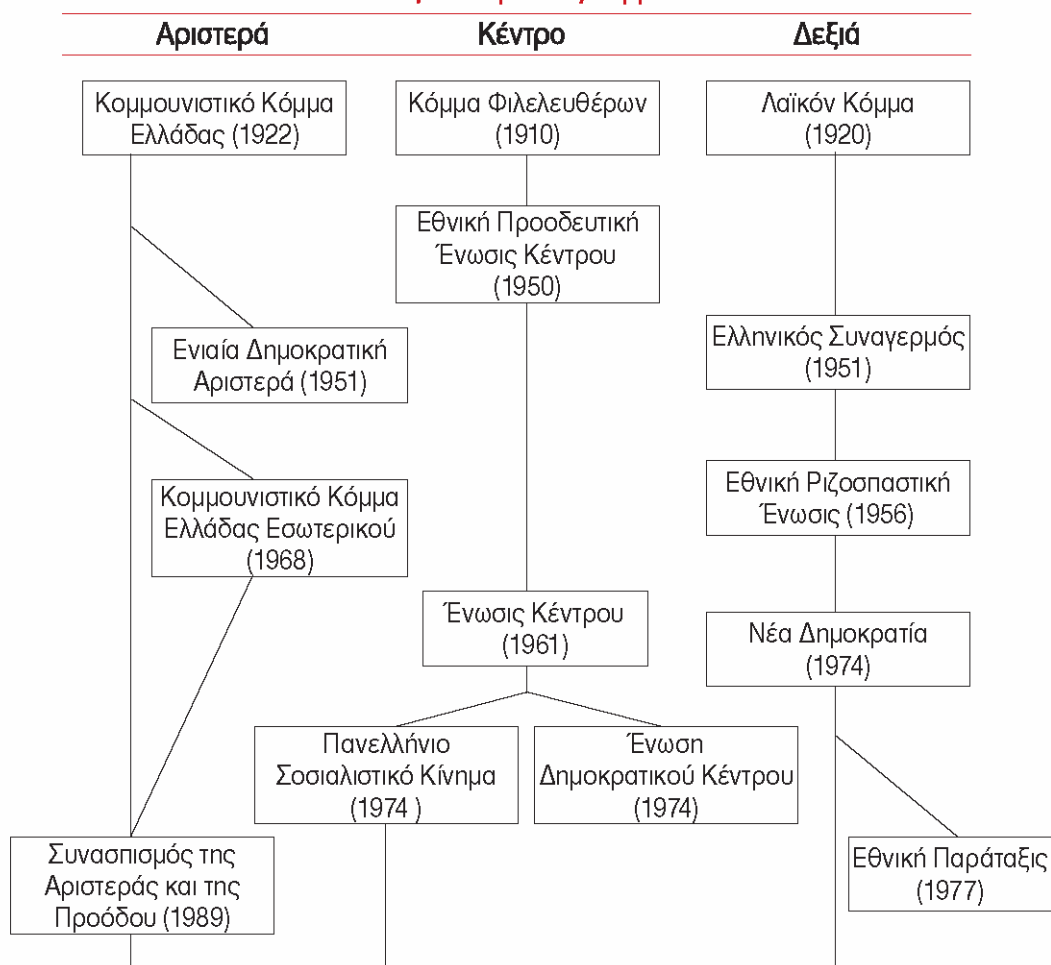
Αριστερά

Κέντρο

Δεξιά

Κομμουνιστικό Κόμμα Ελλάδας (1922)

Κόμμα Φιλελευθέρων (1910)

Λαϊκόν Κόμμα (1920)

Εθνική Προοδευτική Ένωσις Κέντρου (1950)

Ενιαία Δημοκρατική Αριστερά (1951)

Ελληνικός Συναγερμός (1951)

Κομμουνιστικό Κόμμα Ελλάδας Εσωτερικού (1968)

Εθνική Ριζοσπαστική Ένωσις (1956)

Ένωσις Κέντρου (1961)

Νέα Δημοκρατία (1974)

Πανελλήνιο Σοσιαλιστικό Κίνημα (1974 )

Ένωση Δημοκρατικού Κέντρου (1974)

Συνασπισμός της Αριστεράς και της Προόδου (1989)

Εθνική Παράταξις (1977)